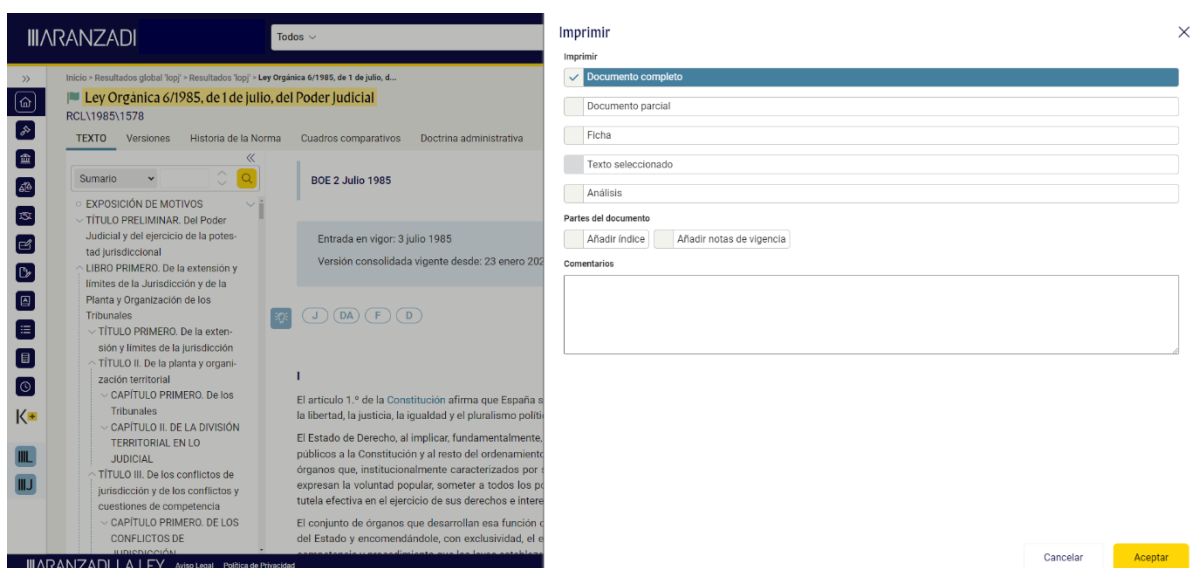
ARANZADI
Todos

Inicio > Resultados global 'lopj' > Resultados 'lopj' > Ley Orgánica 6/1985, de 1 de julio, d...
Ley Orgánica 6/1985, de 1 de julio, del Poder Judicial
RCL\1985\1578

TEXTO Versiones Historia de la Norma Cuadros comparativos Doctrina administrativa

Sumario

EXPOSICIÓN DE MOTIVOS
TÍTULO PRELIMINAR. Del Poder Judicial y del ejercicio de la potestad jurisdiccional
LIBRO PRIMERO. De la extensión y límites de la Jurisdicción y de la Planta y Organización de los Tribunales
TÍTULO PRIMERO. De la extensión y límites de la jurisdicción
TÍTULO II. De la planta y organización territorial
CAPÍTULO PRIMERO. De los Tribunales
CAPÍTULO II. DE LA DIVISIÓN TERRITORIAL EN LO JUDICIAL
TÍTULO III. De los conflictos de jurisdicción y de los conflictos y cuestiones de competencia
CAPÍTULO PRIMERO. DE LOS CONFLICTOS DE JURISDICCIÓN

BOE 2 Julio 1985

Entrada en vigor: 3 julio 1985
Versión consolidada vigente desde: 23 enero 202

J DA F D

I

El artículo 1.º de la Constitución afirma que España s la libertad, la justicia, la igualdad y el pluralismo políti

El Estado de Derecho, al implicar, fundamentalmente, públicos a la Constitución y al resto del ordenamiento órganos que, institucionalmente caracterizados por expresan la voluntad popular, someter a todos los po tutela efectiva en el ejercicio de sus derechos e intere

El conjunto de órganos que desarrollan esa función del Estado y encomendándole, con exclusividad, el e

ARANZADI LA LEY Aviso Legal Política de Privacidad

Imprimir
Imprimir
Documento completo
Documento parcial
Ficha
Texto seleccionado
Análisis
Partes del documento
Añadir índice
Añadir notas de vigencia
Comentarios

Cancelar
Aceptar